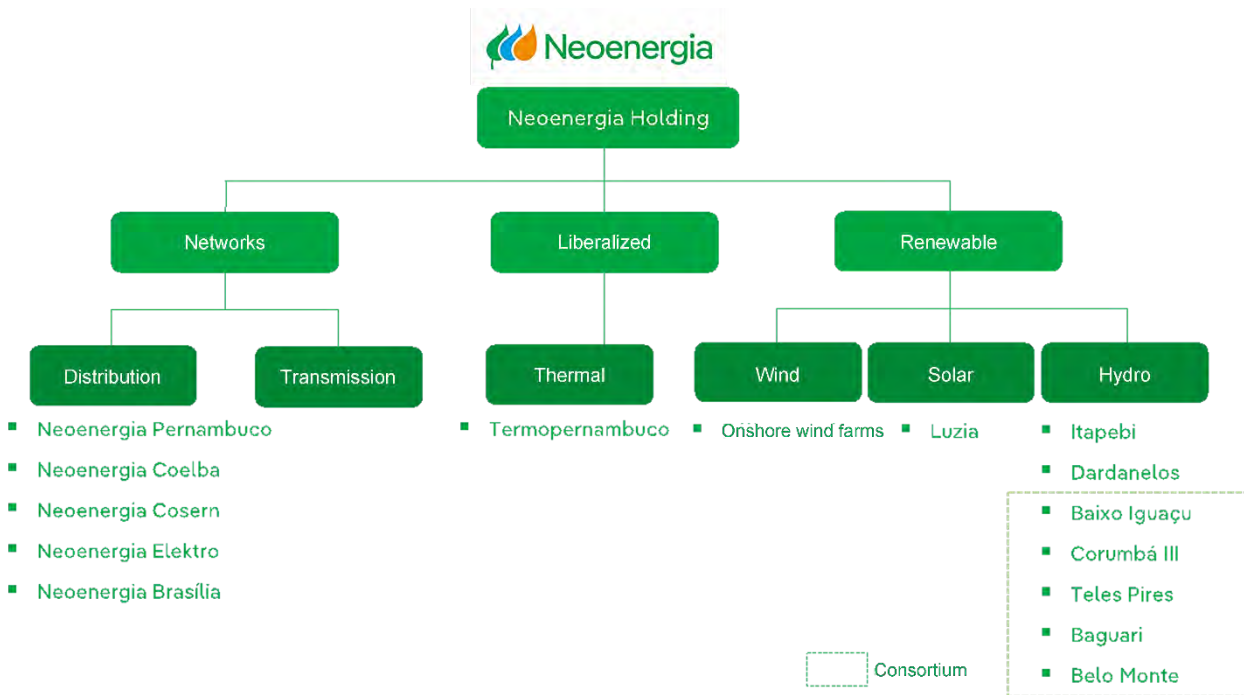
Neoenergia

Neoenergia Holding

Networks

Liberalized

Renewable

Distribution

Transmission

Thermal

Wind

Solar

Hydro

- Neoenergia Pernambuco
- Neoenergia Coelba
- Neoenergia Cosern
- Neoenergia Elektro
- Neoenergia Brasília

- Termopernambuco

- Onshore wind farms

- Luzia

- Itapebi
- Dardanelos
- Baixo Iguaçu
- Corumbá III
- Teles Pires
- Baguari
- Belo Monte

Consortium